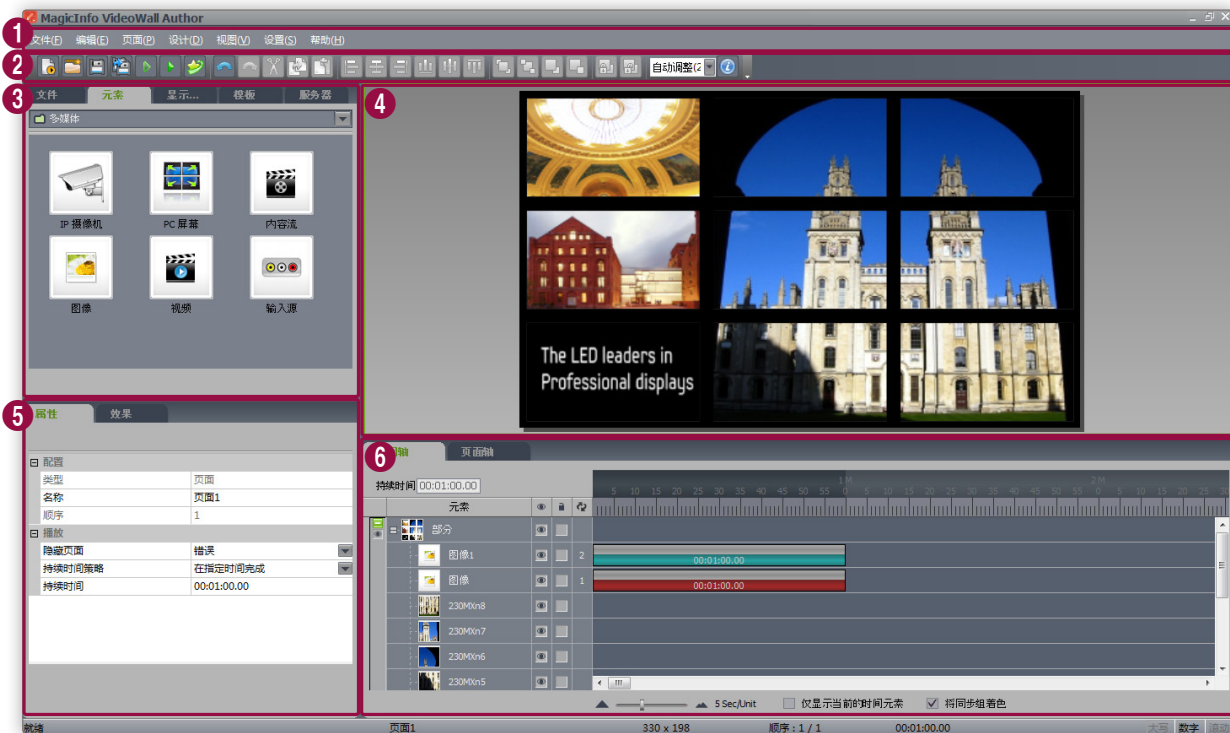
MagicInfo VideoWall Author

1
文件(F) 编辑(E) 页面(P) 设计(D) 视图(V) 设置(S) 帮助(H)

2
自动调整(2

3
文件 元素 显示... 模板 服务器

多媒体

IP 摄像机
PC 屏幕
内容流
图像
视频
输入源

4

The LED leaders in Professional displays

5
属性 效果

| ⊟ 配置 | |
|---|---|
| 类型 | 页面 |
| 名称 | 页面1 |
| 顺序 | 1 |
| ⊟ 播放 | |
| 隐藏页面 | 错误 |
| 持续时间策略 | 在指定时间完成 |
| 持续时间 | 00:01:00.00 |

6
轴 页面轴

持续时间 00:01:00.00

元素

5 10 15 20 25 30 35 40 45 50 55 0 5 10 15 20 25 30 35 40 45 50 55 0 5 10 15

2 M

部分
图像1 2
图像 1
230MXn8
230MXn7
230MXn6
230MXn5

00:01:00.00
00:01:00.00

5 Sec/Unit
仅显示当前的时间元素
将同步组着色

就绪 页面1 330 x 198 顺序 : 1 / 1 00:01:00.00 大写 数字 滚动